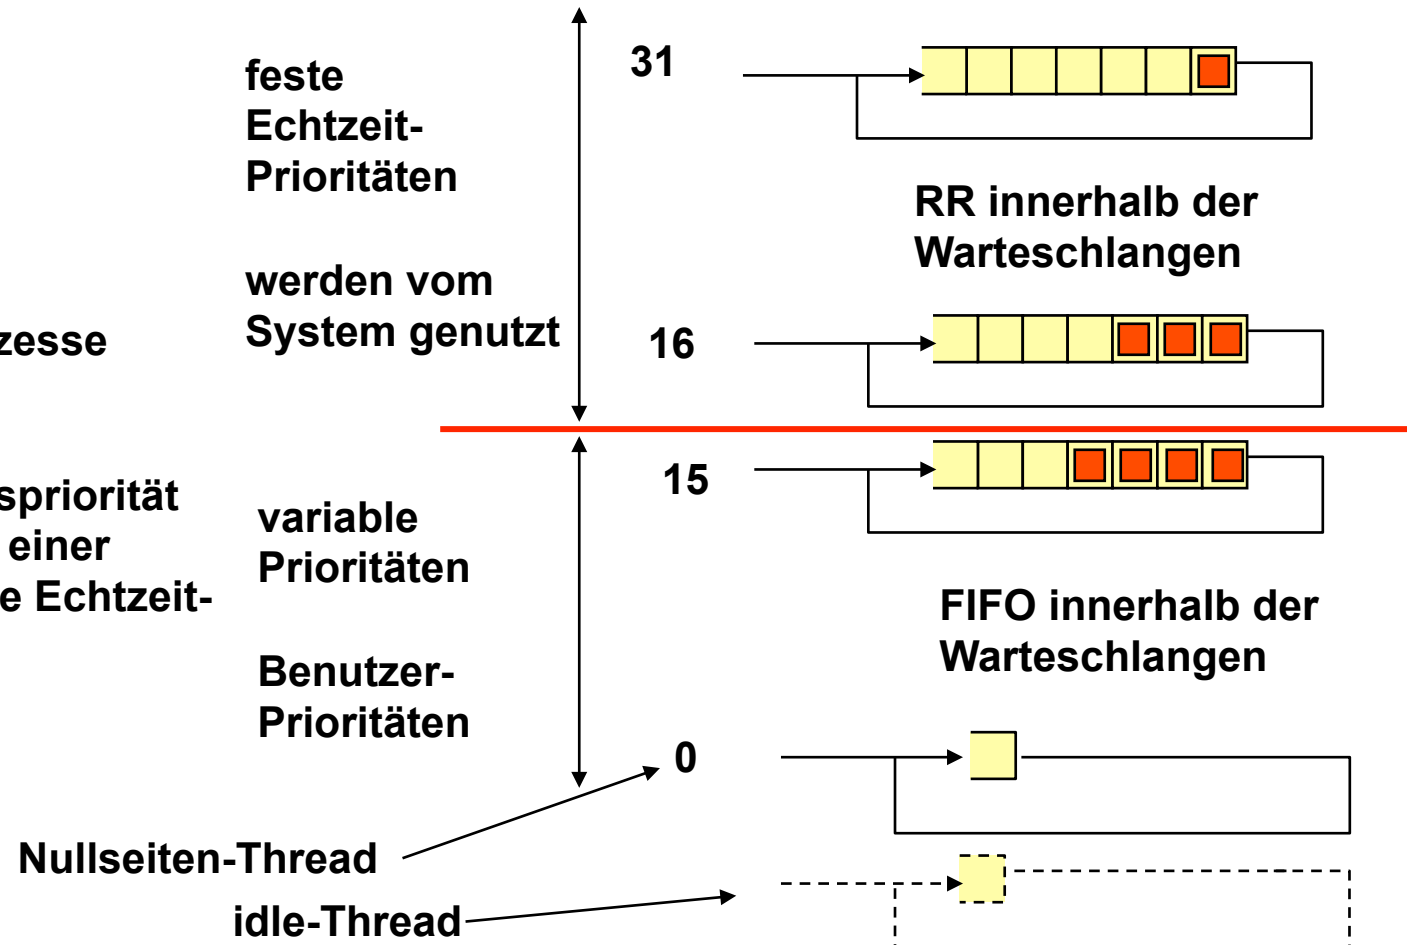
zesse

spriorität
einer
e Echtzeit-

feste
Echtzeit-
Prioritäten

werden vom
System genutzt

variable
Prioritäten

Benutzer-
Prioritäten

31

16

15

0

RR innerhalb der
Warteschlangen

FIFO innerhalb der
Warteschlangen

Nullseiten-Thread

idle-Thread